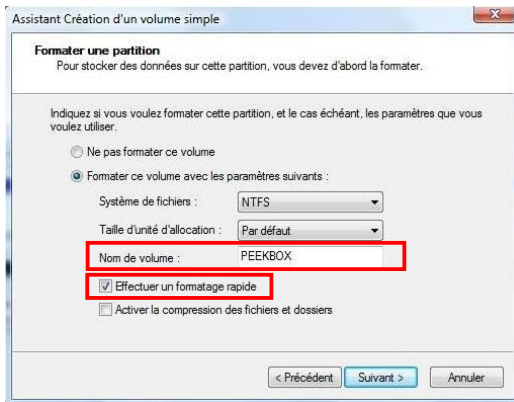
Assistant Création d'un volume simple

Formater une partition
Pour stocker des données sur cette partition, vous devez d'abord la formater.

Indiquez si vous voulez formater cette partition, et le cas échéant, les paramètres que vous voulez utiliser.

Ne pas formater ce volume

Formater ce volume avec les paramètres suivants :

Système de fichiers : NTFS

Taille d'unité d'allocation : Par défaut

Nom de volume : PEEKBOX

Effectuer un formatage rapide

Activer la compression des fichiers et dossiers

< Précédent Suivant > Annuler